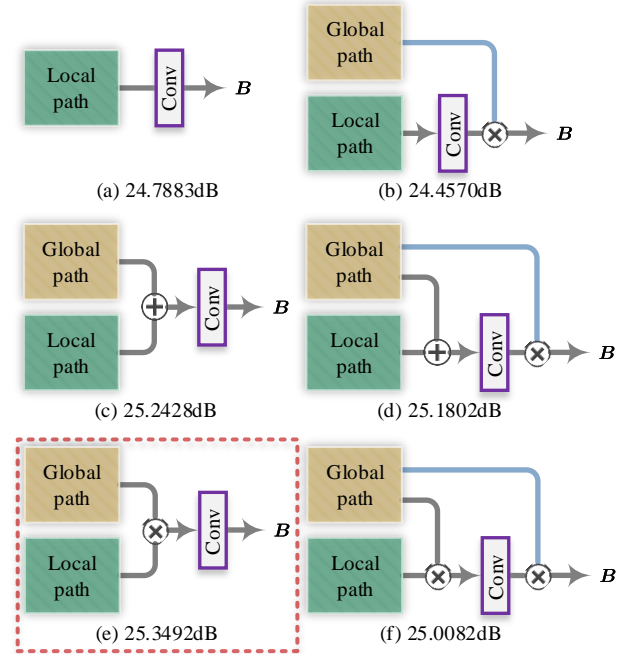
Local path

Conv

$\boldsymbol{B}$

(a) 24.7883dB

Global path

Local path

Conv

$\boldsymbol{B}$

(b) 24.4570dB

Global path

Local path

Conv

$\boldsymbol{B}$

(c) 25.2428dB

Global path

Local path

Conv

$\boldsymbol{B}$

(d) 25.1802dB

Global path

Local path

Conv

$\boldsymbol{B}$

(e) 25.3492dB

Global path

Local path

Conv

$\boldsymbol{B}$

(f) 25.0082dB